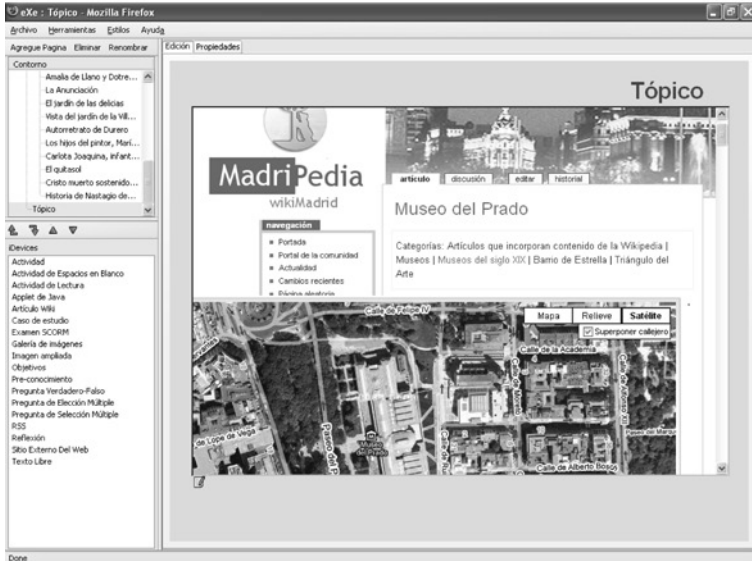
eXe : Tópico - Mozilla Firefox

Archivo Herramientas Estilos Ayuda

Agregue Pagina Eliminar Renombrar

Contorno

Amalia de Llano y Dotre...
La Anunciación
El jardín de las delicias
Vista del jardín de la Vill...
Autorretrato de Durero
Los hijos del pintor, Marí...
Carlota Joaquina, infant...
El quitasol
Cristo muerto sostenido...
Historia de Nastagio de...
Tópico

iDevices

Actividad
Actividad de Espacios en Blanco
Actividad de Lectura
Applet de Java
Artículo Wiki
Caso de estudio
Examen SCORM
Galería de imágenes
Imagen ampliada
Objetivos
Pre-conocimiento
Pregunta Verdadero-Falso
Pregunta de Elección Múltiple
Pregunta de Selección Múltiple
RSS
Reflexión
Sitio Externo Del Web
Texto Libre

Edición Propiedades

Tópico

MadriPedia
wikiMadrid

artículo discusión editar historial

Museo del Prado

navegación
Portada
Portal de la comunidad
Actualidad
Cambios recientes
Página aleatoria

Categorías: Artículos que incorporan contenido de la Wikipedia | Museos | Museos del siglo XIX | Barrio de Estrella | Triángulo del Arte

Mapa Relieve Satélite
Superponer callejero

Calle de Felipe IV
Calle de la Academia
Calle de Lope de Vega
Paseo del Prado
Museo del Prado
Calle de Alberto Bosch
Paseo del Marqués

Done